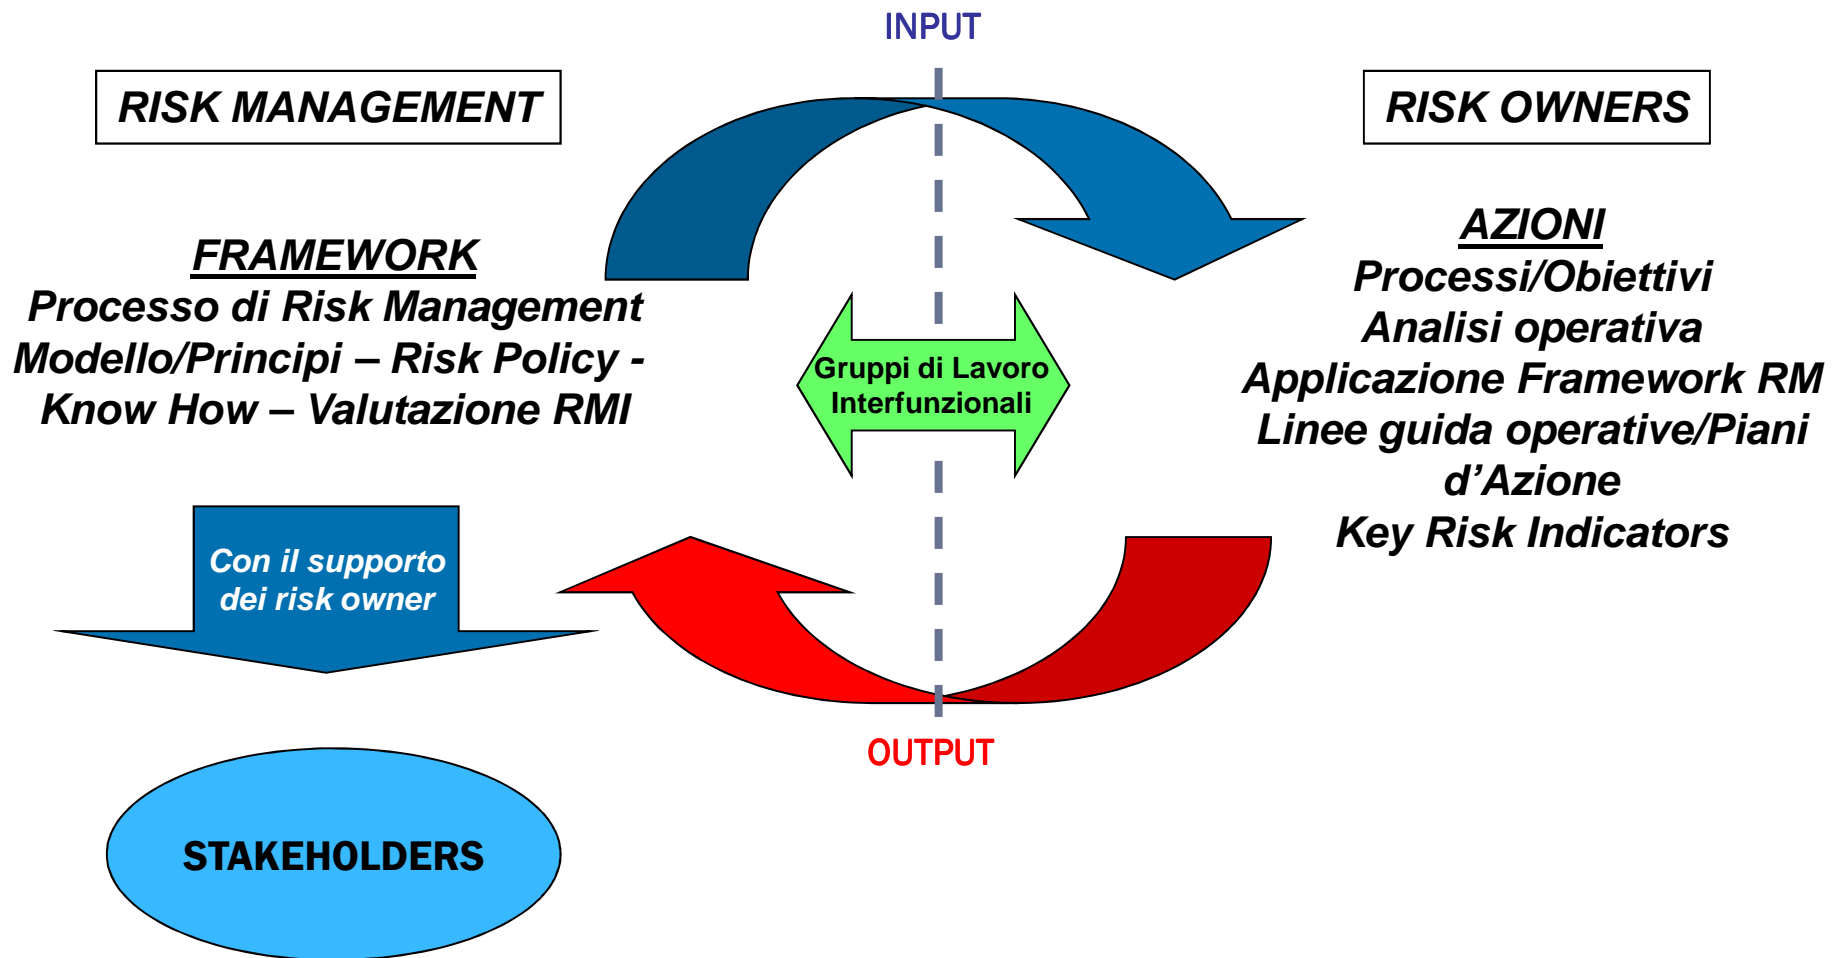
INPUT

RISK MANAGEMENT

RISK OWNERS

FRAMEWORK
Processo di Risk Management
Modello/Principi – Risk Policy -
Know How – Valutazione RMI

Gruppi di Lavoro
Interfunzionali

AZIONI
Processi/Obiettivi
Analisi operativa
Applicazione Framework RM
Linee guida operative/Piani d’Azione
Key Risk Indicators

Con il supporto dei risk owner

OUTPUT

STAKEHOLDERS